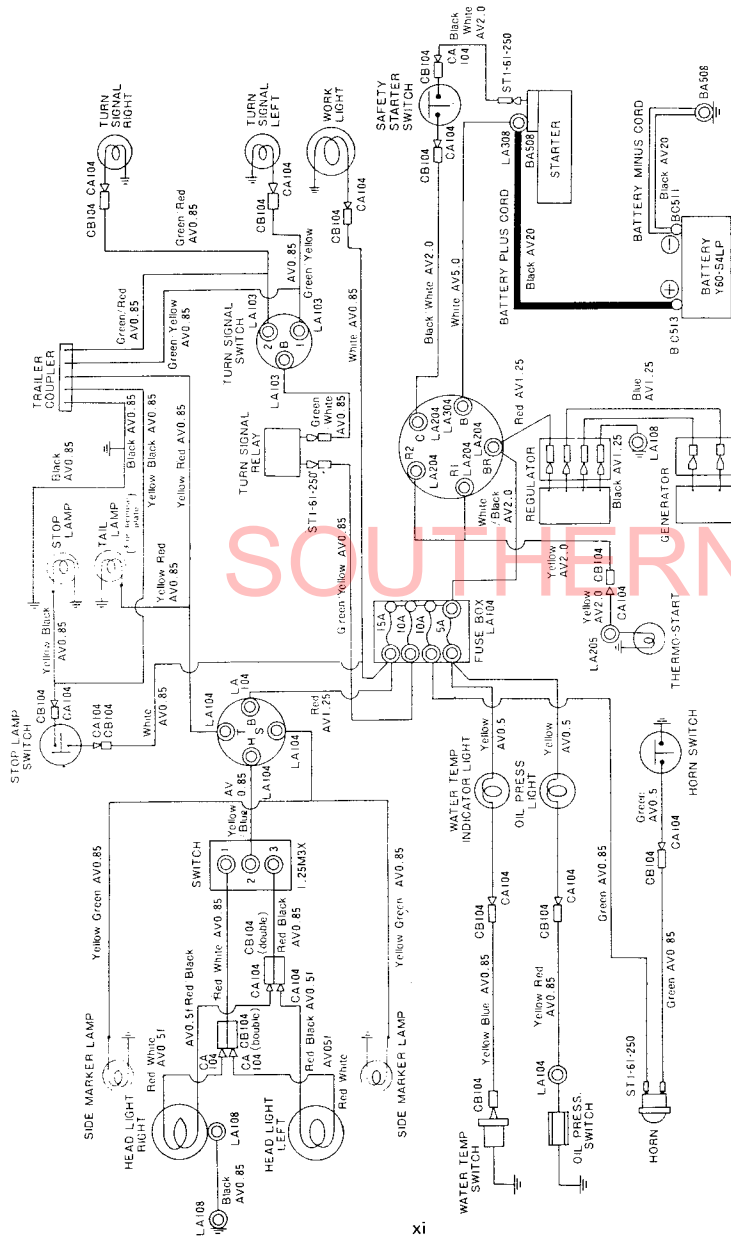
TURN SIGNAL RIGHT
CB104 CA104
TURN SIGNAL LEFT
CB104 CA104
WORK LIGHT
CB104 CA104
SAFETY STARTER SWITCH
CB104 CA104
CB104 CA104
Black White AV2.0
CA 104
ST1-61-250
LA308
BAS08
STARTER
BATTERY MINUS CORD
Black AV20
BC511
BA508
BATTERY Y60-54LP
BATTERY PLUS CORD
Black AV20
BC513
Green/Red AV0.85
Green Red AV0.85
Green Yellow AV0.85
AV0.85
Green Yellow
TURN SIGNAL SWITCH
LA103
LA103
LA103
2 B 1
Black White AV2.0
White AV5.0
White AV0.85
TRAILER COUPLER
Black AV0.85
Black AV0.85
Yellow Black AV0.85
Yellow Red AV0.85
STOP LAMP
TAIL LAMP
Yellow Red AV0.85
Green White AV0.85
TURN SIGNAL RELAY
ST1-61-250
Red AV1.25
R2 C LA204 LA304 B
LA204 R1 LA204 BR
White/Black AV2.0
REGULATOR
Blue AV1.25
Black AV1.25
LA108
GENERATOR
SOUTHERN
Yellow Black AV0.85
STOP LAMP SWITCH
CB104 CA104
CA104 CB104
White AV0.85
LA104
LA 104
B L H S
LA104
AV 0.85
LA104
Red AV1.25
Green Yellow AV0.85
15A 10A 10A 5A
FUSE BOX LA104
Yellow AV2.0
CB104
CA104
Yellow AV2.0
LA205
THERMO-START
Yellow Blue
SWITCH
1 2 3
1.25M3X
WATER TEMP INDICATOR LIGHT
Yellow AV0.5
OIL PRESS LIGHT
Yellow AV0.5
HORN SWITCH
Green AV0.5
CB104 CA104
Yellow Green AV0.85
Red White AV0.85
CB104 (Double)
CA104
Red Black
CA104
Red Black AV0.5f
AV0.5f Red Black
CA 104
CA 104 (double)
CB104
Red White
Red Black
AV05f
Red White
Yellow Green AV0.85
SIDE MARKER LAMP
HEAD LIGHT RIGHT
LA108
Black AV0.85
LA108
HEAD LIGHT LEFT
SIDE MARKER LAMP
CB104 CA104
Yellow Blue AV0.85
CB104
WATER TEMP SWITCH
CB104 CA104
Yellow Red AV0.85
LA104
OIL PRESS. SWITCH
Green AV0.85
Green AV0.85
ST1-61-250
HORN
xi